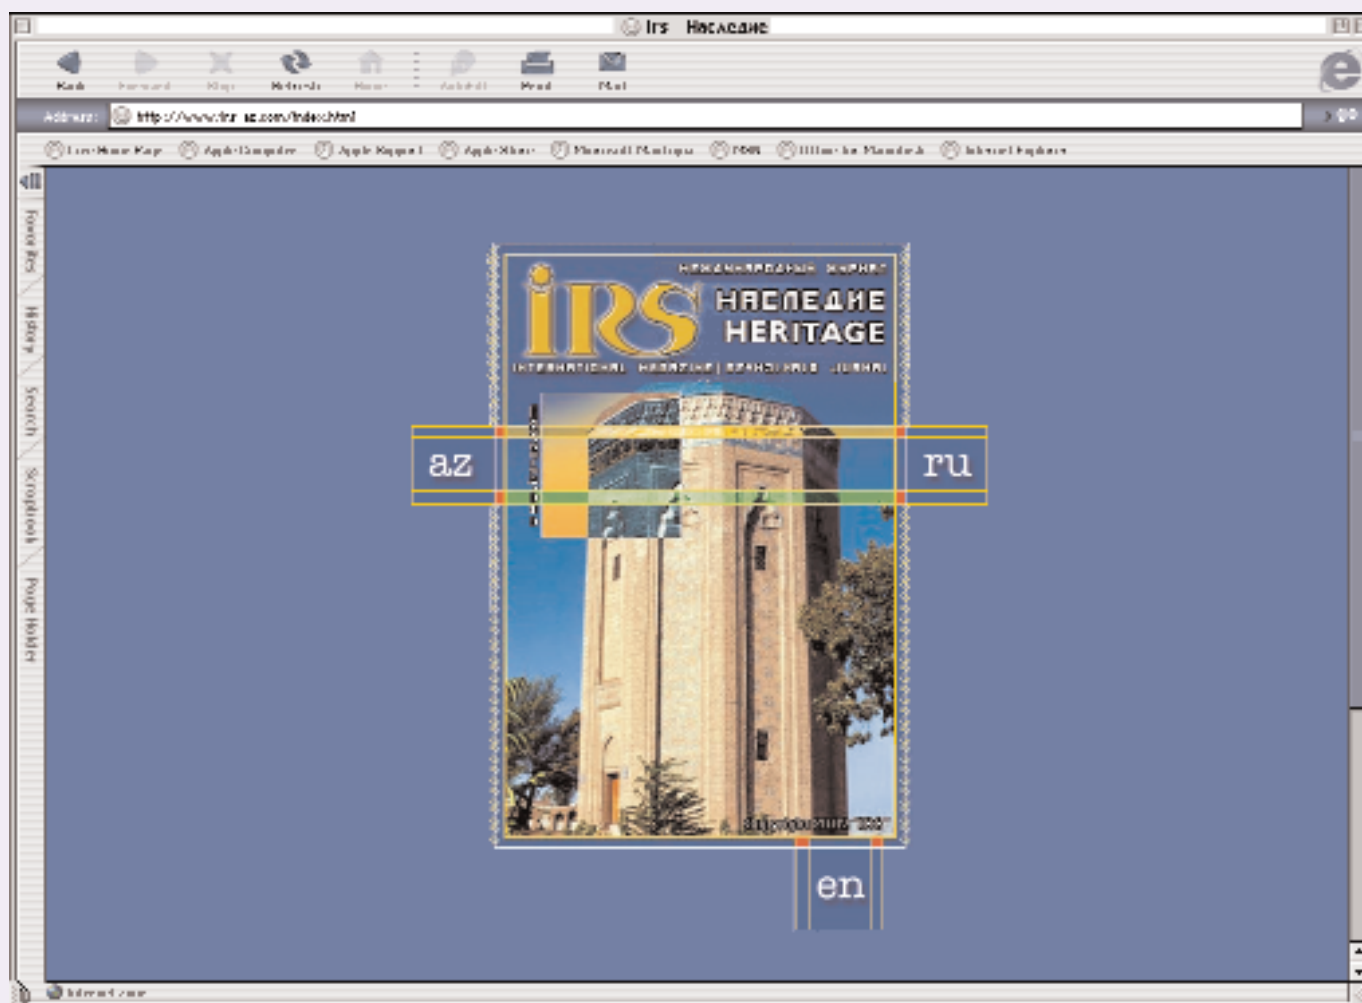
Irs Наследие

Back Forward Stop Refresh Home AutoFill Print Mail

Address: http://www.irs-az.com/index.html

Favorites History Search Scrapbook Page Holder

МЕЖДУНАРОДНЫЙ ЖУРНАЛ
IRS
НАСЛЕДИЕ
HERITAGE
INTERNATIONAL MAGAZINE

az
ru
en

Internet zone